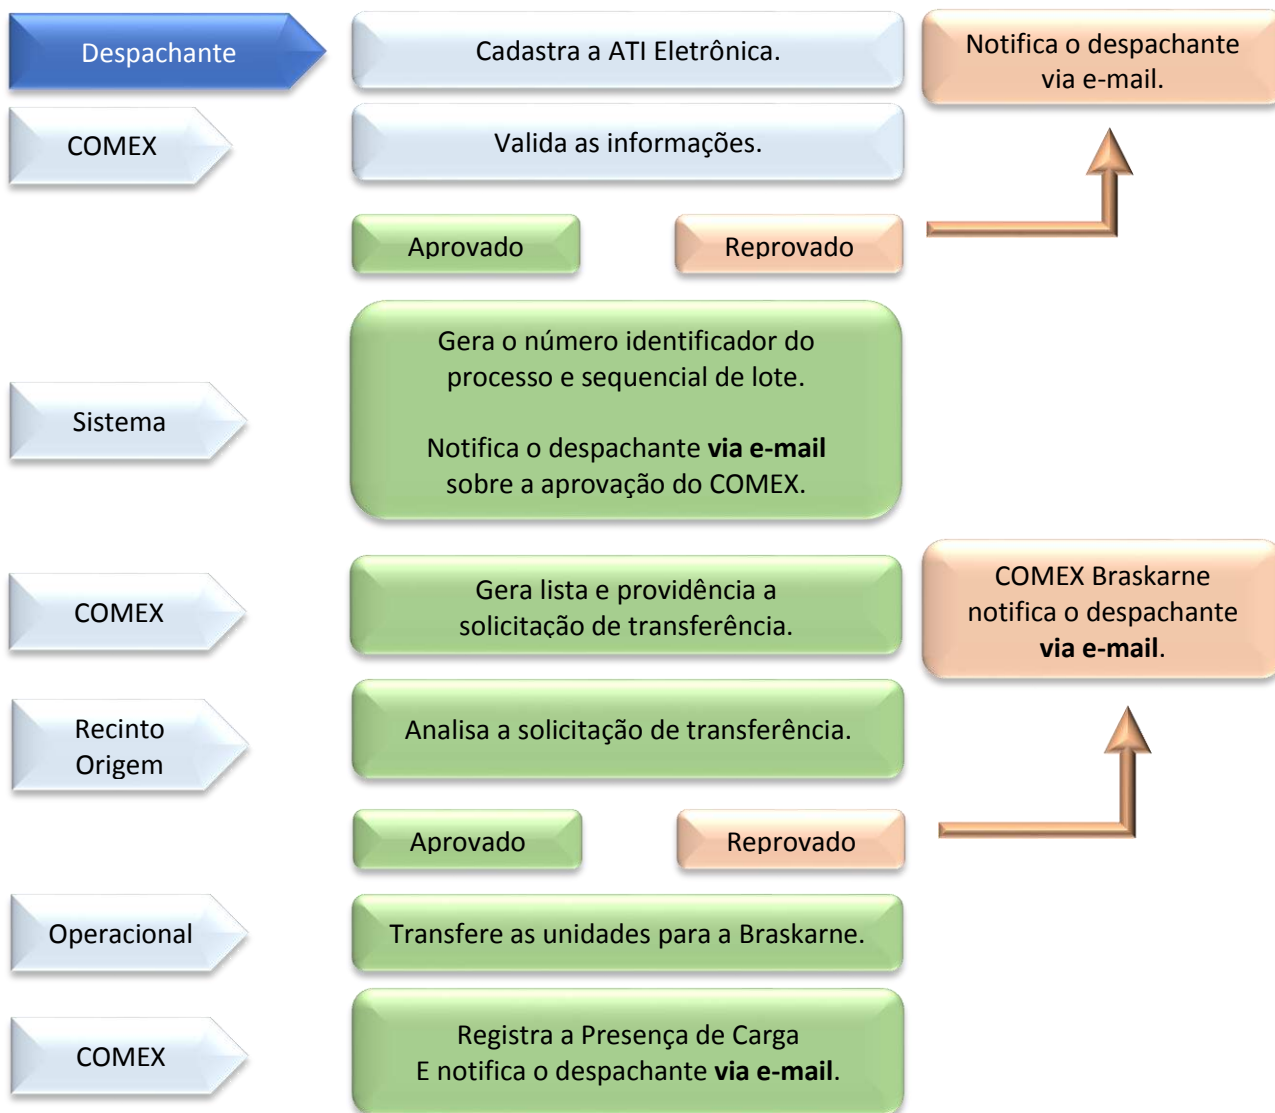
Despachante

Cadastra a ATI Eletrônica.

Notifica o despachante via e-mail.

COMEX

Valida as informações.

Aprovado

Reprovado

Sistema

Gera o número identificador do processo e sequencial de lote.

Notifica o despachante **via e-mail** sobre a aprovação do COMEX.

COMEX

Gera lista e providência a solicitação de transferência.

COMEX Braskarne notifica o despachante **via e-mail**.

Recinto Origem

Analisa a solicitação de transferência.

Aprovado

Reprovado

Operacional

Transfere as unidades para a Braskarne.

COMEX

Registra a Presença de Carga
E notifica o despachante **via e-mail**.